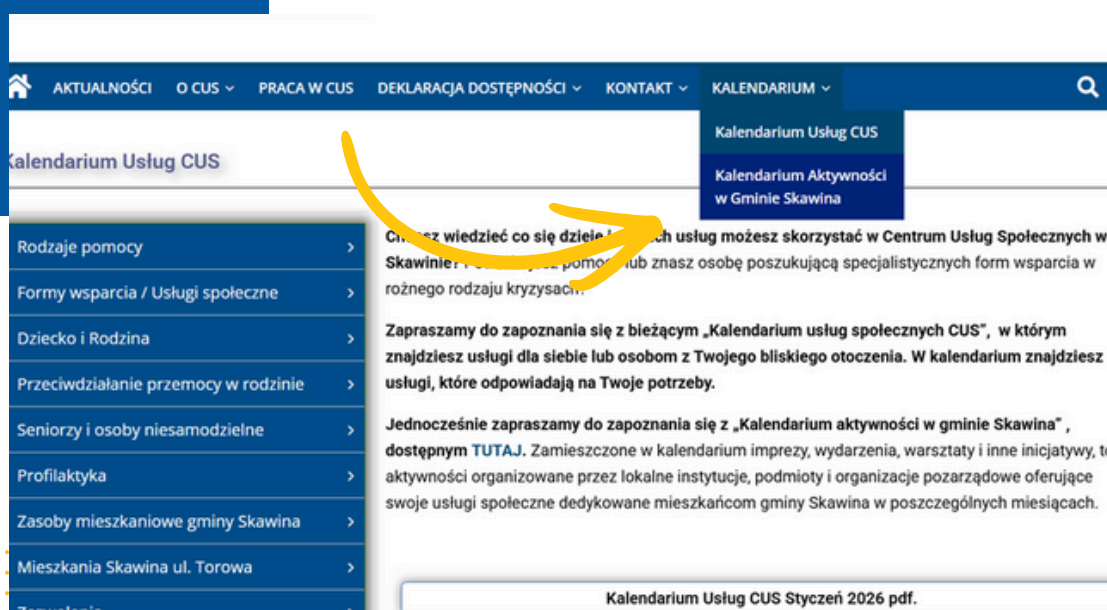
AKTUALNOŚCI O CUS PRACA W CUS DEKLARACJA DOSTĘPNOŚCI KONTAKT KALENDARIUM

Kalendarium Usług CUS

Kalendarium Aktywności w Gminie Skawina

Kalendarium Usług CUS

Rodzaje pomocy
Formy wsparcia / Usługi społeczne
Dziecko i Rodzina
Przeciwdziałanie przemocy w rodzinie
Seniorzy i osoby niesamodzielne
Profilaktyka
Zasoby mieszkaniowe gminy Skawina
Mieszkania Skawina ul. Torowa
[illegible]

Ch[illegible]sz wiedzieć co się dzie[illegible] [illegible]ch usług możesz skorzystać w Centrum Usług Społecznych w Skawinie? P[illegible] pomoc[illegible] lub znasz osobę poszukującą specjalistycznych form wsparcia w rożnego rodzaju kryzysach?

Zapraszamy do zapoznania się z bieżącym „Kalendarium usług społecznych CUS", w którym znajdziesz usługi dla siebie lub osobom z Twojego bliskiego otoczenia. W kalendarium znajdziesz usługi, które odpowiadają na Twoje potrzeby.

Jednocześnie zapraszamy do zapoznania się z „Kalendarium aktywności w gminie Skawina" , dostępnym TUTAJ. Zamieszczone w kalendarium imprezy, wydarzenia, warsztaty i inne inicjatywy, t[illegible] aktywności organizowane przez lokalne instytucje, podmioty i organizacje pozarządowe oferujące swoje usługi społeczne dedykowane mieszkańcom gminy Skawina w poszczególnych miesiącach.

Kalendarium Usług CUS Styczeń 2026 pdf.